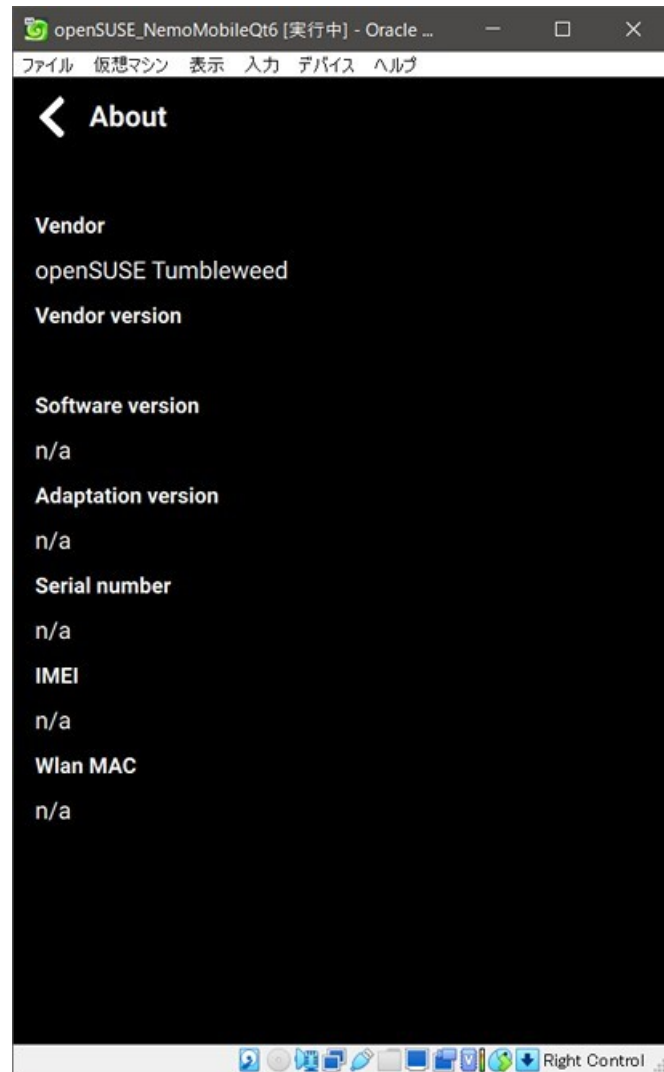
openSUSE_NemoMobileQt6 [実行中] - Oracle ...

ファイル 仮想マシン 表示 入力 デバイス ヘルプ

About

Vendor

openSUSE Tumbleweed

Vendor version

Software version

n/a

Adaptation version

n/a

Serial number

n/a

IMEI

n/a

Wlan MAC

n/a

Right Control